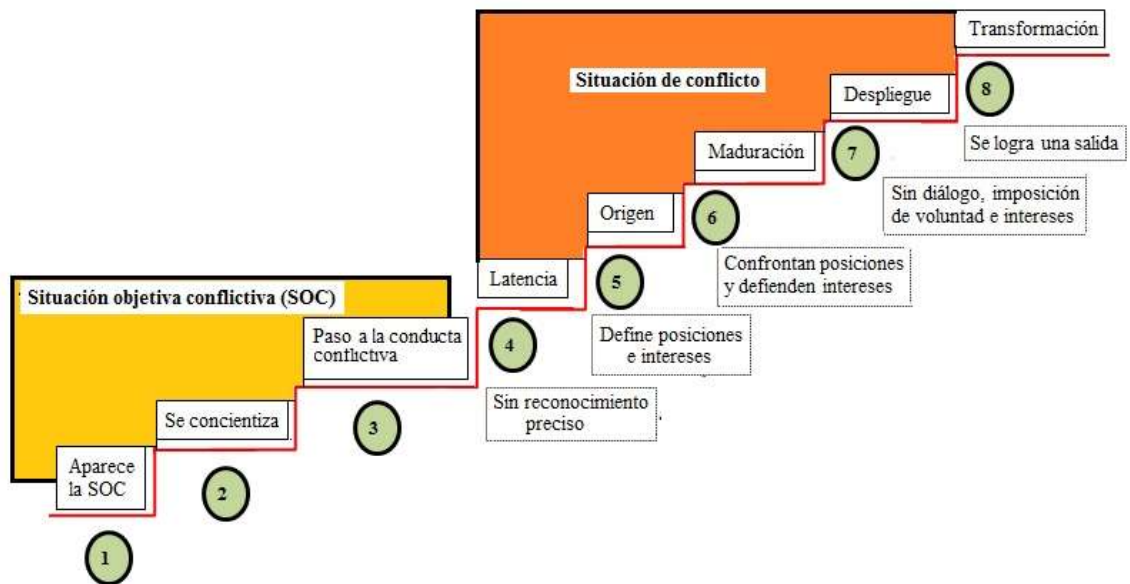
Transformación

Situación de conflicto

Despliegue

8

Se logra una salida

Maduración

7

Sin diálogo, imposición de voluntad e intereses

Origen

6

Confrontan posiciones y defienden intereses

Latencia

5

Define posiciones e intereses

Situación objetiva conflictiva (SOC)

Paso a la conducta conflictiva

4

Sin reconocimiento preciso

Se concientiza

3

Aparece la SOC

2

1